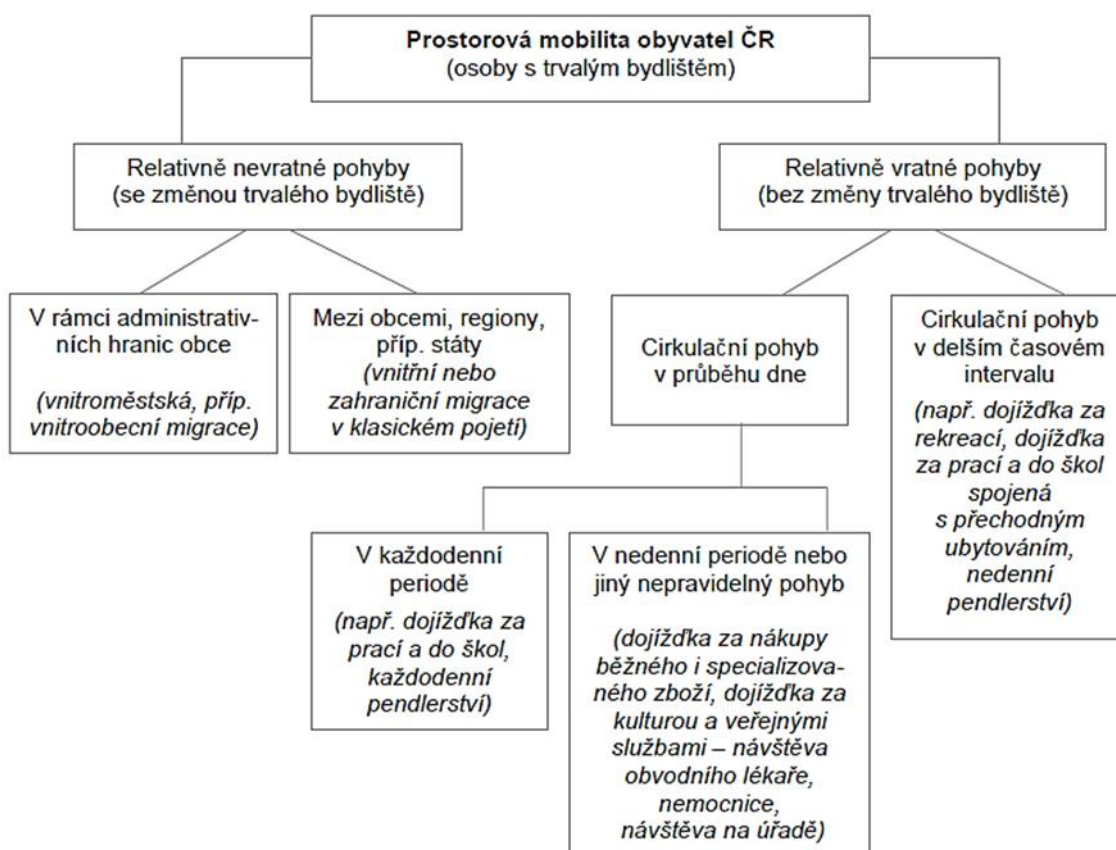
**Prostorová mobilita obyvatel ČR**
(osoby s trvalým bydlištěm)

Relativně nevratné pohyby (se změnou trvalého bydliště)

Relativně vratné pohyby (bez změny trvalého bydliště)

V rámci administrativních hranic obce

*(vnitroměstská, příp. vnitroobecní migrace)*

Mezi obcemi, regiony, příp. státy *(vnitřní nebo zahraniční migrace v klasickém pojetí)*

Cirkulační pohyb v průběhu dne

Cirkulační pohyb v delším časovém intervalu

*(např. dojížďka za rekreací, dojížďka za prací a do škol spojená s přechodným ubytováním, nedenní pendlerství)*

V každodenní periodě

*(např. dojížďka za prací a do škol, každodenní pendlerství)*

V nedenní periodě nebo jiný nepravidelný pohyb

*(dojížďka za nákupy běžného i specializovaného zboží, dojížďka za kulturou a veřejnými službami – návštěva obvodního lékaře, nemocnice, návštěva na úřadě)*